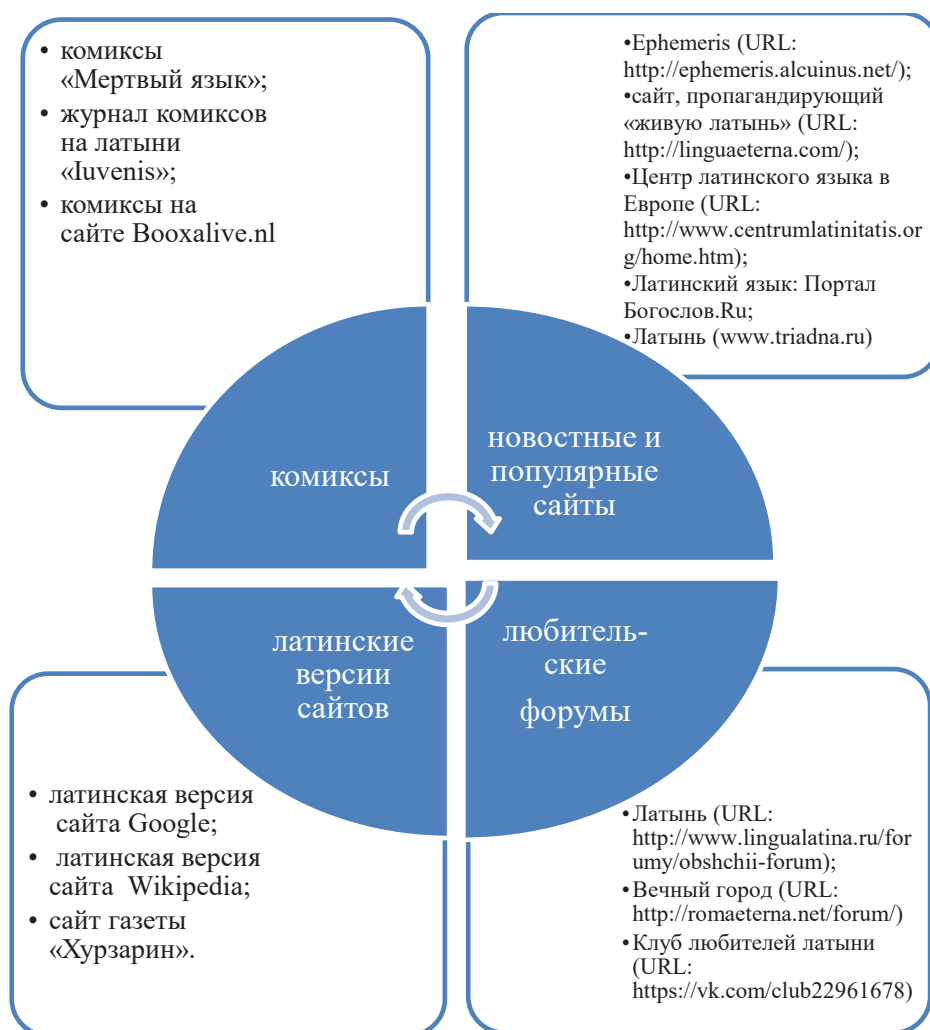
• комиксы «Мертвый язык»;
• журнал комиксов на латыни «Iuvenis»;
• комиксы на сайте Booxalive.nl

•Ephemeris (URL: http://ephemeris.alcuinus.net/);
•сайт, пропагандирующий «живую латынь» (URL: http://linguaeterna.com/);
•Центр латинского языка в Европе (URL: http://www.centrumlatinitatis.org/home.htm);
•Латинский язык: Портал Богослов.Ru;
•Латынь (www.triadna.ru)

комиксы

новостные и популярные сайты

латинские версии сайтов

любительские форумы

• латинская версия сайта Google;
• латинская версия сайта Wikipedia;
• сайт газеты «Хурзарин».

•Латынь (URL: http://www.lingualatina.ru/forumy/obshchii-forum);
•Вечный город (URL: http://romaeterna.net/forum/)
•Клуб любителей латыни (URL: https://vk.com/club22961678)